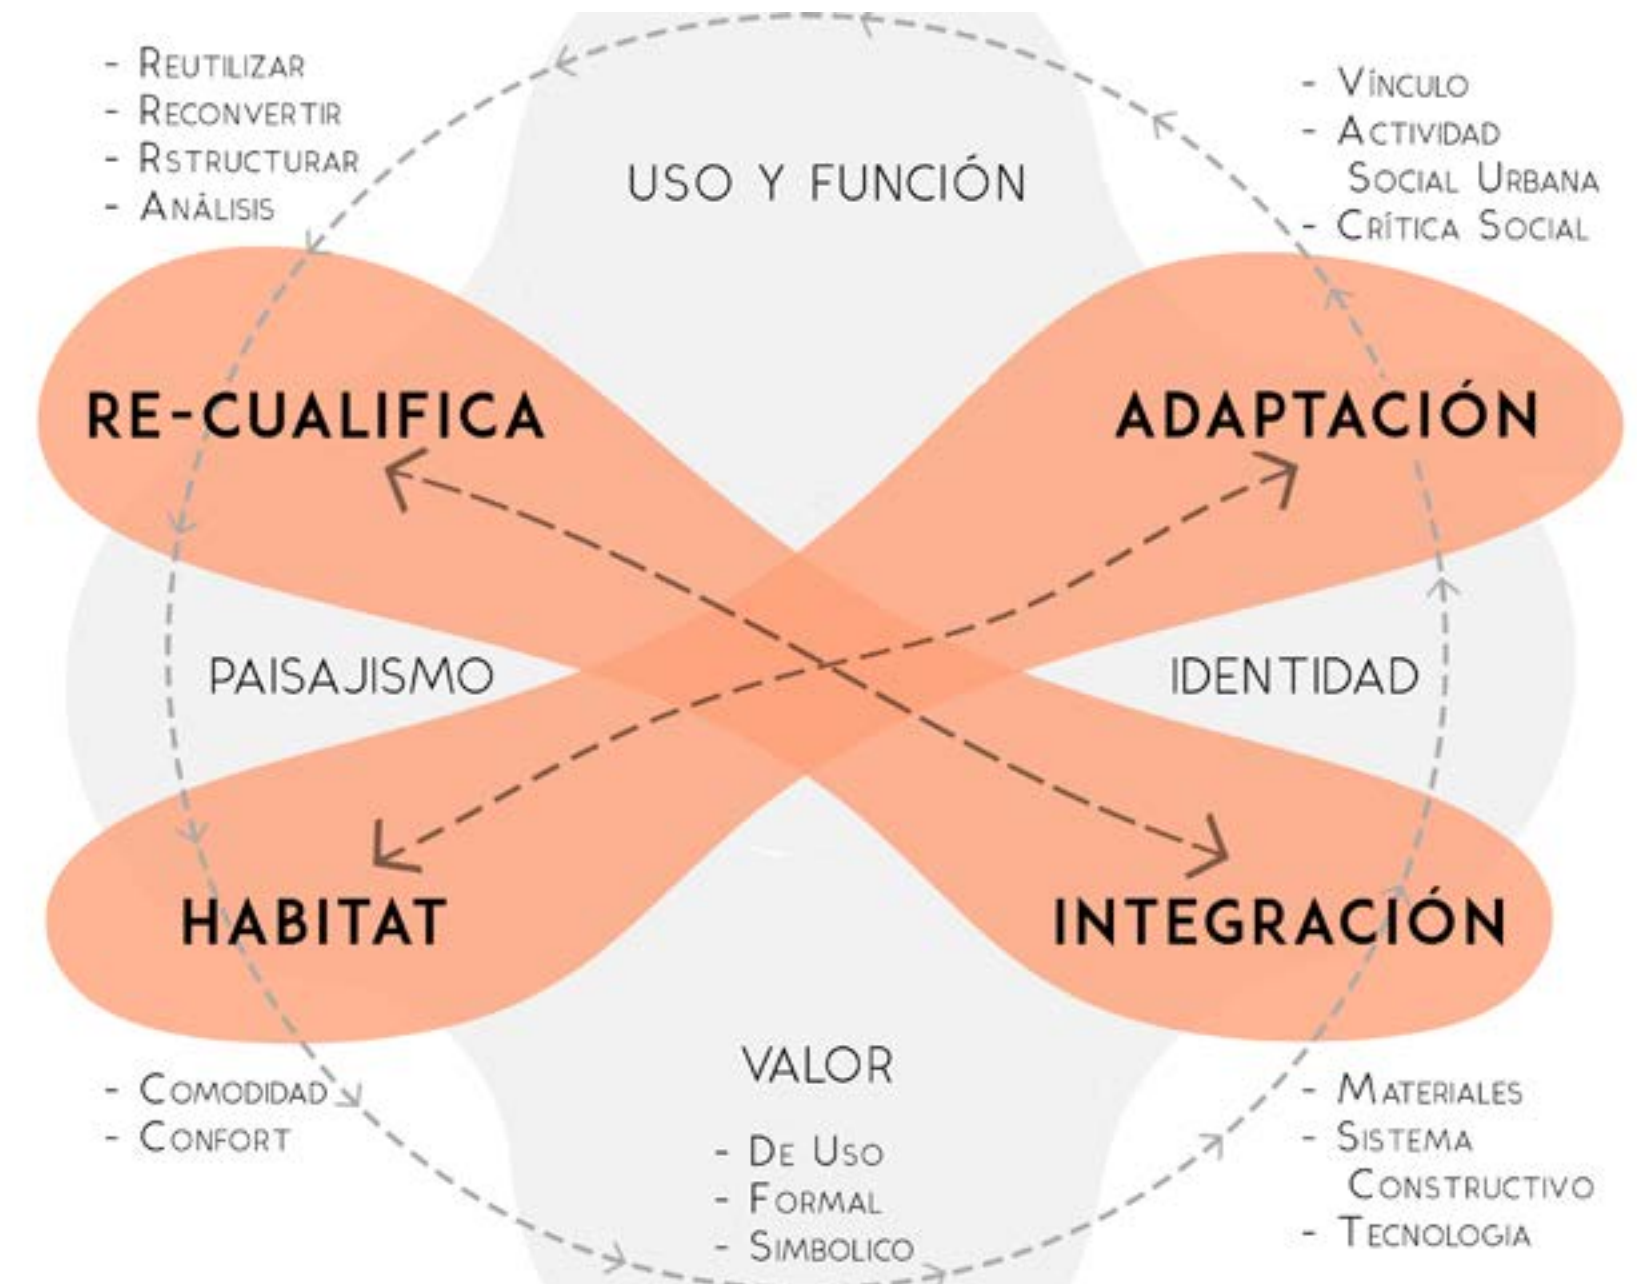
- Reutilizar
- Reconvertir
- Rstructurar
- Análisis

USO Y FUNCIÓN

- Vínculo
- Actividad Social Urbana
- Crítica Social

RE-CUALIFICA

ADAPTACIÓN

PAISAJISMO

IDENTIDAD

HABITAT

INTEGRACIÓN

- Comodidad
- Confort

VALOR

- De Uso
- Formal
- Simbolico

- Materiales
- Sistema Constructivo
- Tecnologia